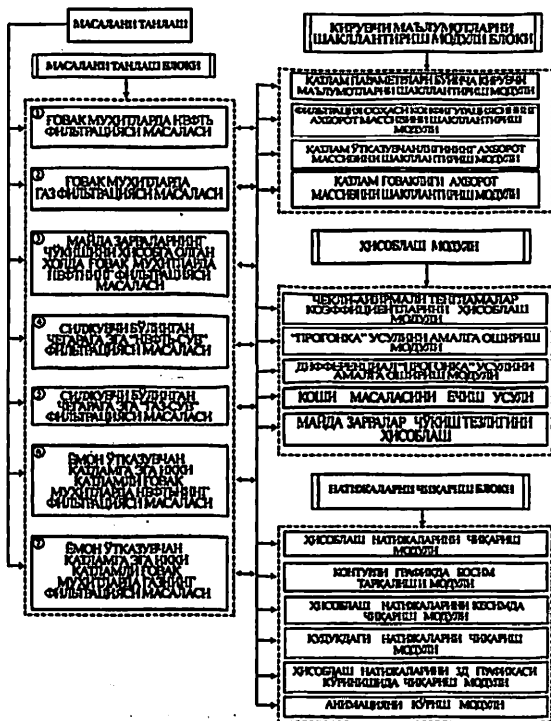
МАСАЛАНИ ТАНЛАШ

МАСАЛАНИ ТАНЛАШ БЛОКИ

① ҒОВАК МУҲИТЛАРДА НЕФТЬ ФИЛЬТРАЦИЯСИ МАСАЛАСИ

② ҒОВАК МУҲИТЛАРДА ГАЗ ФИЛЬТРАЦИЯСИ МАСАЛАСИ

③ МАЙДА ЗАРРАЛАРНИНГ ЧЎКИШИНИ ҲИСОБГА ОЛГАН ҲОЛДА ҒОВАК МУҲИТЛАРДА НЕФТНИНГ ФИЛЬТРАЦИЯСИ МАСАЛАСИ

④ СИЛЖУВЧИ БЎЛИНГАН ЧЕГАРАГА ЭГА "НЕФТЬ-СУВ" ФИЛЬТРАЦИЯСИ МАСАЛАСИ

⑤ СИЛЖУВЧИ БЎЛИНГАН ЧЕГАРАГА ЭГА "ГАЗ-СУВ" ФИЛЬТРАЦИЯСИ МАСАЛАСИ

⑥ ЁМОН ЎТКАЗУВЧАН ҚАТЛАМГА ЭГА ИККИ ҚАТЛАМЛИ ҒОВАК МУҲИТЛАРДА НЕФТНИНГ ФИЛЬТРАЦИЯСИ МАСАЛАСИ

⑦ ЁМОН ЎТКАЗУВЧАН ҚАТЛАМГА ЭГА ИККИ ҚАТЛАМЛИ ҒОВАК МУҲИТЛАРДА ГАЗНИНГ ФИЛЬТРАЦИЯСИ МАСАЛАСИ

КИРУВЧИ МАЪЛУМОТЛАРНИ ШАКЛЛАНТИРИШ МОДУЛИ БЛОКИ

ҚАТЛАМ ПАРАМЕТРЛАРИ БЎЙИЧА КИРУВЧИ МАЪЛУМОТЛАРНИ ШАКЛЛАНТИРИШ МОДУЛИ

ФИЛЬТРАЦИЯ СОҲАСИ КОНФИГУРАЦИЯСИНИНГ АХБОРОТ МАССИВИНИ ШАКЛЛАНТИРИШ МОДУЛИ

ҚАТЛАМ ЎТКАЗУВЧАНЛИГИНИНГ АХБОРОТ МАССИВИНИ ШАКЛЛАНТИРИШ МОДУЛИ

ҚАТЛАМ ҒОВАКЛИГИ АХБОРОТ МАССИВИНИ ШАКЛЛАНТИРИШ МОДУЛИ

ҲИСОБЛАШ МОДУЛИ

ЧЕКЛИ-АЙИРМАЛИ ТЕНГЛАМАЛАР КОЭФФИЦИЕНТЛАРИНИ ҲИСОБЛАШ МОДУЛИ

"ПРОГОНКА" УСУЛИНИ АМАЛГА ОШИРИШ МОДУЛИ

ДИФФЕРЕНЦИАЛ "ПРОГОНКА" УСУЛИНИ АМАЛГА ОШИРИШ МОДУЛИ

КОШИ МАСАЛАСИНИ ЕЧИШ УСУЛИ

МАЙДА ЗАРРАЛАР ЧЎКИШ ТЕЗЛИГИНИ ҲИСОБЛАШ

НАТИЖАЛАРНИ ЧИҚАРИШ БЛОКИ

ҲИСОБЛАШ НАТИЖАЛАРИНИ ЧИҚАРИШ МОДУЛИ

КОНТУРЛИ ГРАФИКДА ҲОСИЛ ТАРҚАЛИШИ МОДУЛИ

ҲИСОБЛАШ НАТИЖАЛАРИНИ КЕСИМДА ЧИҚАРИШ МОДУЛИ

ҚУДУҚЛАРИ НАТИЖАЛАРИНИ ЧИҚАРИШ МОДУЛИ

ҲИСОБЛАШ НАТИЖАЛАРИНИ 3Д ГРАФИКАСИ КЎРИНИШИДА ЧИҚАРИШ МОДУЛИ

АНИМАЦИЯНИ КЎРИШ МОДУЛИ